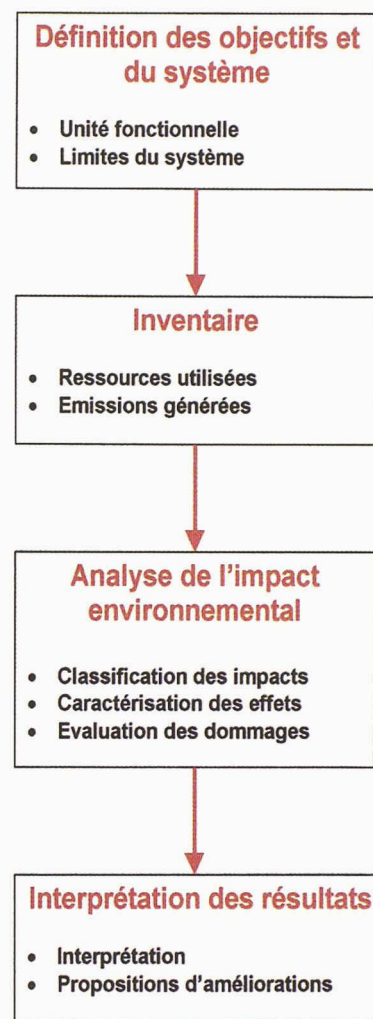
Définition des objectifs et du système

- Unité fonctionnelle
- Limites du système

Inventaire

- Ressources utilisées
- Emissions générées

Analyse de l'impact environnemental

- Classification des impacts
- Caractérisation des effets
- Evaluation des dommages

Interprétation des résultats

- Interprétation
- Propositions d'améliorations